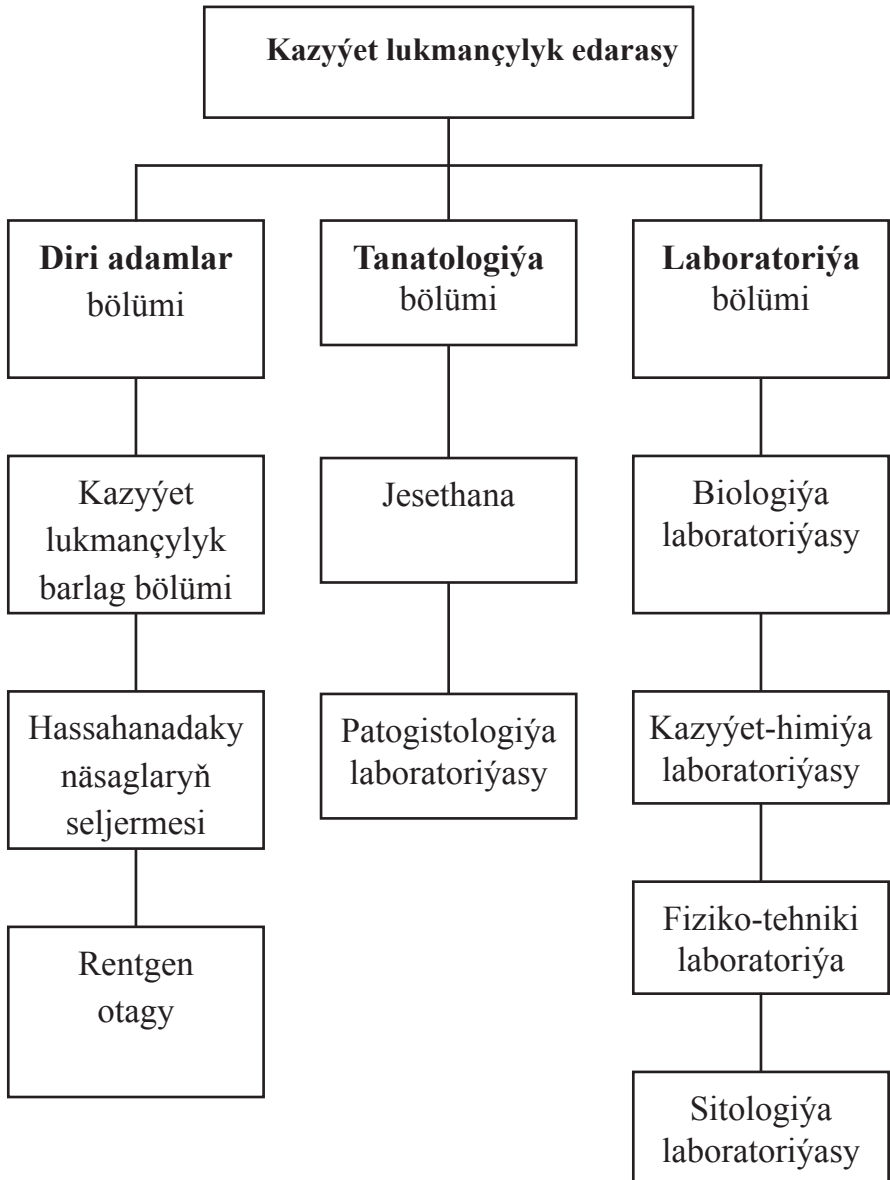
Kazyýet lukmançylyk edarasy

Diri adamlar bölümi

Tanatologiýa bölümi

Laboratoriýa bölümi

Kazyýet lukmançylyk barlag bölümi

Hassahanadaky näsaglaryň seljermesi

Rentgen otagy

Jesethana

Patogistologiýa laboratoriýasy

Biologiýa laboratoriýasy

Kazyýet-himiýa laboratoriýasy

Fiziko-tehniki laboratoriýa

Sitologiýa laboratoriýasy